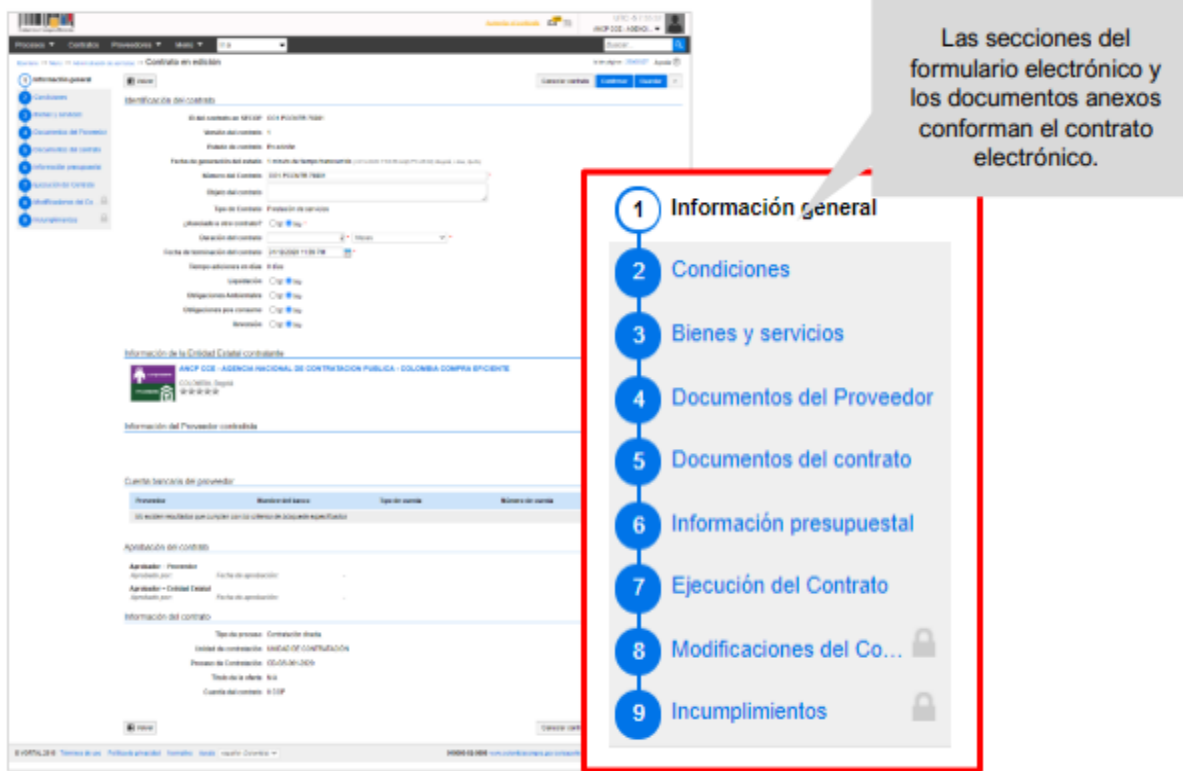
Las secciones del formulario electrónico y los documentos anexos conforman el contrato electrónico.

1 Información general
2 Condiciones
3 Bienes y servicios
4 Documentos del Proveedor
5 Documentos del contrato
6 Información presupuestal
7 Ejecución del Contrato
8 Modificaciones del Co...
9 Incumplimientos

Procesos Contratos Proveedores Menú
Contrato en edición
Información general
Condiciones
Bienes y servicios
Documentos del Proveedor
Documentos del contrato
Información presupuestal
Ejecución del Contrato
Modificaciones del Co
Incumplimientos
Volver
Cancelar contrato Confirmar Guardar
Identificación del contrato
Información de la Entidad Estatal contratante
ANCP CCE - AGENCIA NACIONAL DE CONTRATACION PUBLICA - COLOMBIA COMPRA EFICIENTE
Información del Proveedor contratista
Cuenta bancaria del proveedor
Aprobación del contrato
Información del contrato
Volver